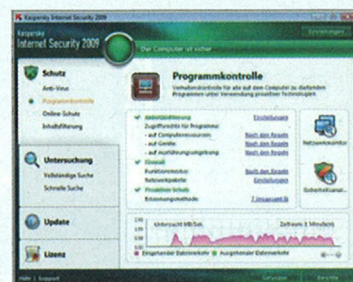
Kaspersky Internet Security 2009
Kaspersky
Internet Security 2009
Der Computer ist sicher
Einstellungen
Schutz
Anti-Virus
Programmkontrolle
Online-Schutz
Inhaltsfilterung
Untersuchung
Vollständige Suche
Schnelle Suche
Update
Lizenz
Programmkontrolle
Verhaltenskontrolle für alle auf dem Computer zu startenden Programmen unter Verwendung proaktiver Technologien
Aktivitätsprüfung
Einstellungen
Zugriffsrechte für Programme
Nach den Regeln
- auf Computerressourcen
Nach den Regeln
- auf Geräte
Nach den Regeln
- auf Ausführungsumgebung
Nach den Regeln
Firewall
Funktionsmodus
Nach den Regeln
Netzwerkpakete
Einstellungen
Proaktiver Schutz
Erkennungsmethode
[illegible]
Netzwerkmonitor
Sicherheitsanal...
Untersucht MB/Sek.
Zeitraum 5 Minuten
Eingehender Datenverkehr
Ausgehender Datenverkehr
Hilfe | Support
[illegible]
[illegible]